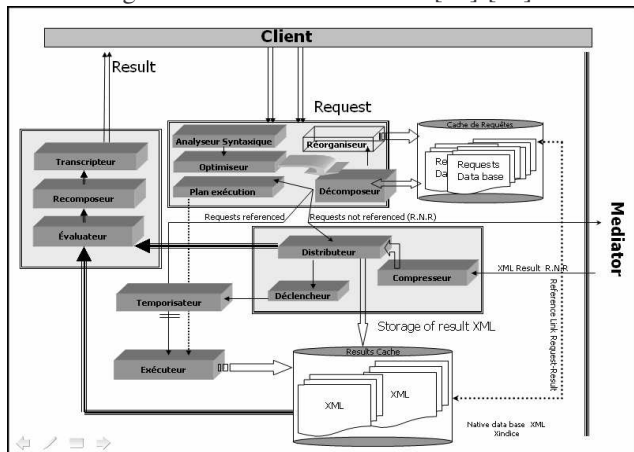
Client

Result

Request

Transcripteur

Recomposeur

Évaluateur

Analyseur Syntaxique

Optimiseur

Plan exécution

Réorganiseur

Décomposeur

Cache de Requêtes

Re Da

Requests Data base

Requests referenced

Requests not referenced (R.N.R)

Mediator

Distributeur

Compresseur

Déclencheur

XML Result R.N.R

Temporisateur

Storage of result XML

Reference Link Request-Result

Exécuteur

Results Cache

XML

XML

XML

Native data base XML Xindice